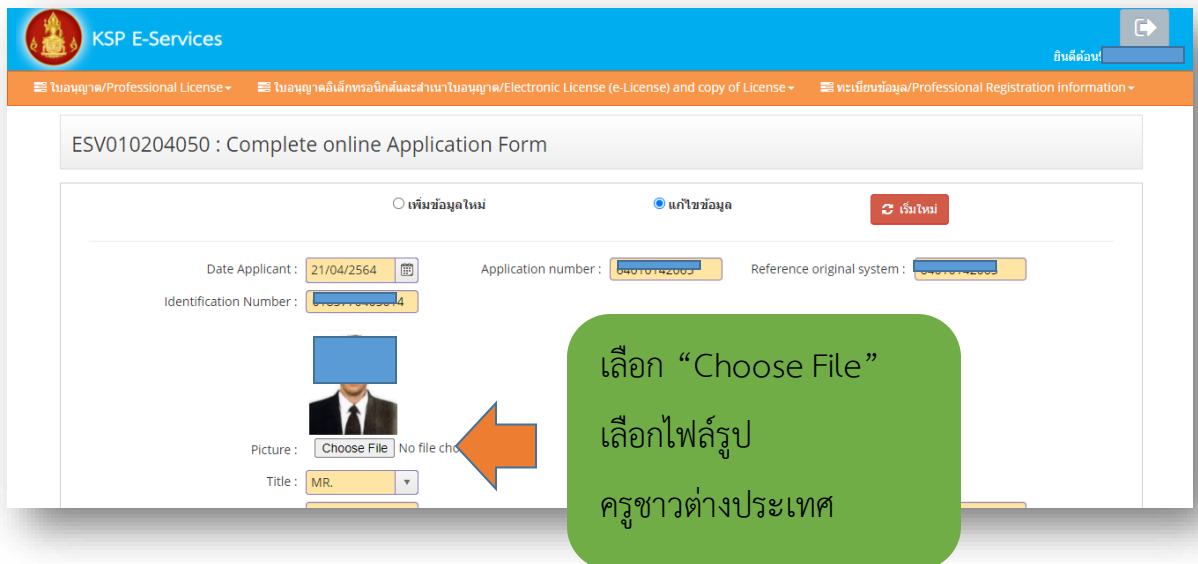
KSP E-Services

ยินดีต้อน

ใบอนุญาต/Professional License ▾ ใบอนุญาตอิเล็กทรอนิกส์และสำเนาใบอนุญาต/Electronic License (e-License) and copy of License ▾ ทะเบียนข้อมูล/Professional Registration information ▾

ESV010204050 : Complete online Application Form

○ เพิ่มข้อมูลใหม่ ● แก้ไขข้อมูล เริ่มใหม่

Date Applicant : 21/04/2564

Application number : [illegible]

Reference original system : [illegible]

Identification Number : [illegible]

Picture : Choose File No file cho

Title : MR.

เลือก “Choose File”

เลือกไฟล์รูป

ครูชาวต่างประเทศ